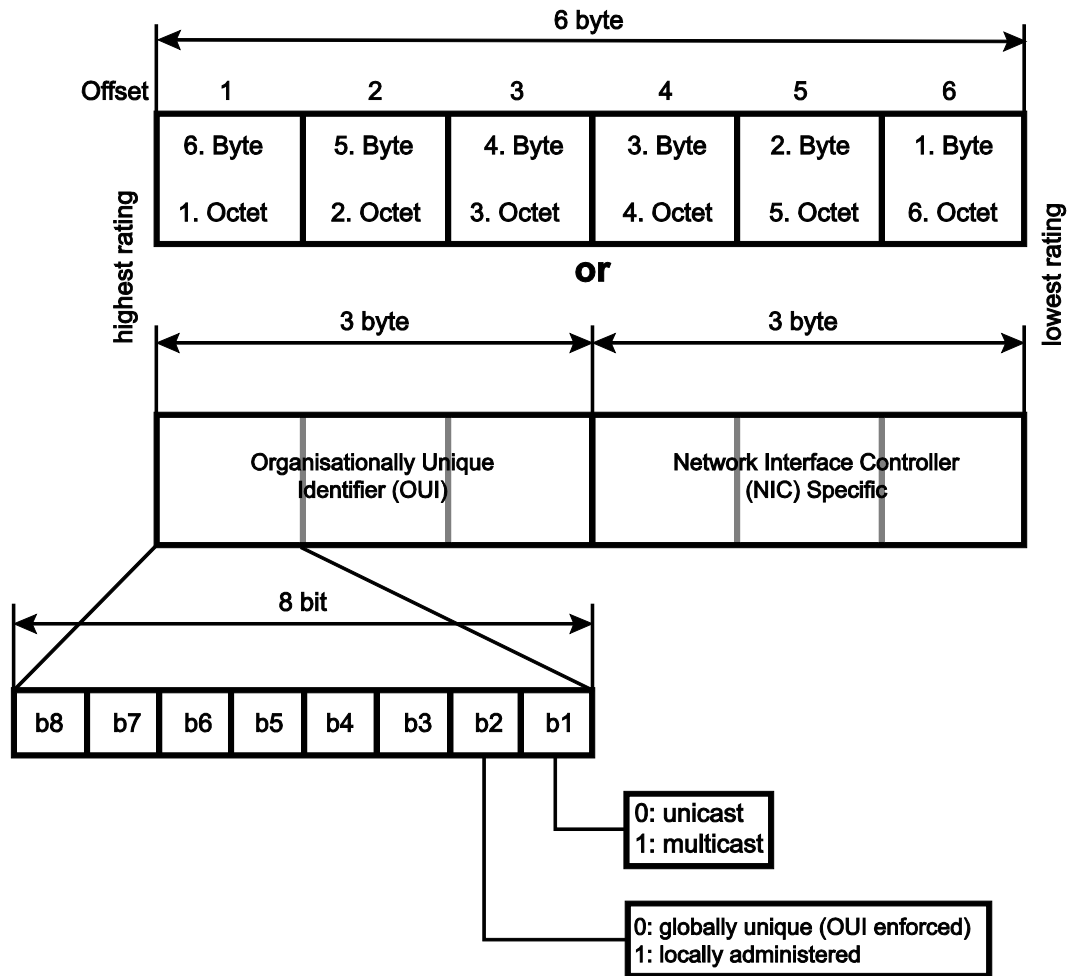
6 byte

Offset 1 2 3 4 5 6

| 6. Byte 1. Octet | 5. Byte 2. Octet | 4. Byte 3. Octet | 3. Byte 4. Octet | 2. Byte 5. Octet | 1. Byte 6. Octet |
|---|---|---|---|---|---|

highest rating

lowest rating

or

3 byte

3 byte

Organisationally Unique Identifier (OUI)

Network Interface Controller (NIC) Specific

8 bit

| b8 | b7 | b6 | b5 | b4 | b3 | b2 | b1 |
|---|---|---|---|---|---|---|---|

0: unicast
1: multicast

0: globally unique (OUI enforced)
1: locally administered